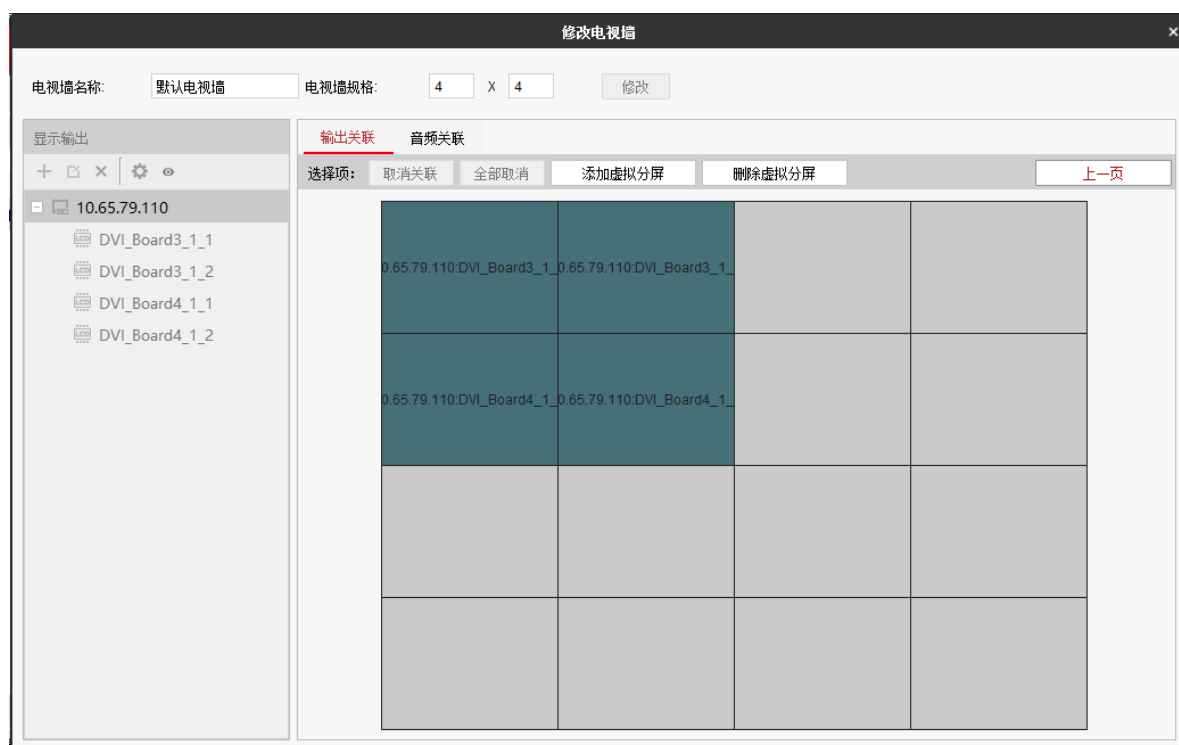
修改电视墙

×

电视墙名称: 默认电视墙 电视墙规格: 4 X 4 修改

显示输出

10.65.79.110

DVI_Board3_1_1

DVI_Board3_1_2

DVI_Board4_1_1

DVI_Board4_1_2

输出关联 音频关联

选择项: 取消关联 全部取消 添加虚拟分屏 删除虚拟分屏 上一页

0.65.79.110:DVI_Board3_1_ 0.65.79.110:DVI_Board3_1_

0.65.79.110:DVI_Board4_1_ 0.65.79.110:DVI_Board4_1_